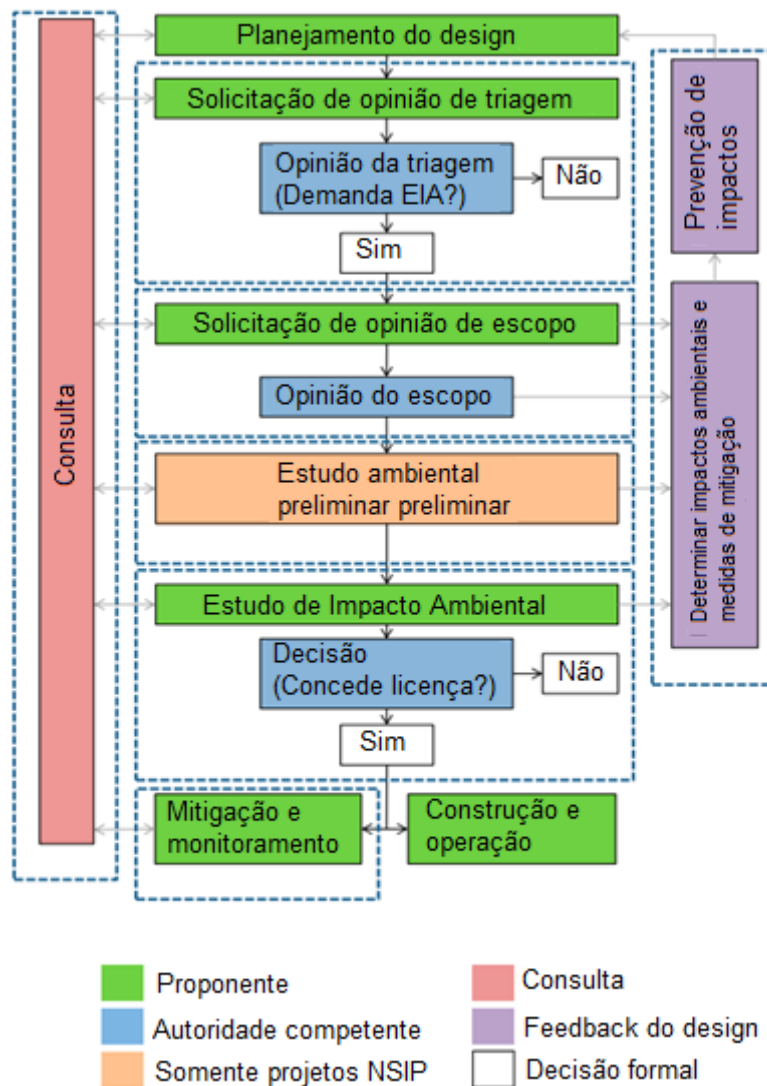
Consulta

Planejamento do design

Solicitação de opinião de triagem

Opinião da triagem (Demanda EIA?)

Não

Sim

Solicitação de opinião de escopo

Opinião do escopo

Estudo ambiental preliminar preliminar

Estudo de Impacto Ambiental

Decisão (Concede licença?)

Não

Sim

Mitigação e monitoramento

Construção e operação

Prevenção de impactos

Determinar impactos ambientais e medidas de mitigação

Proponente
Autoridade competente
Somente projetos NSIP
Consulta
Feedback do design
Decisão formal